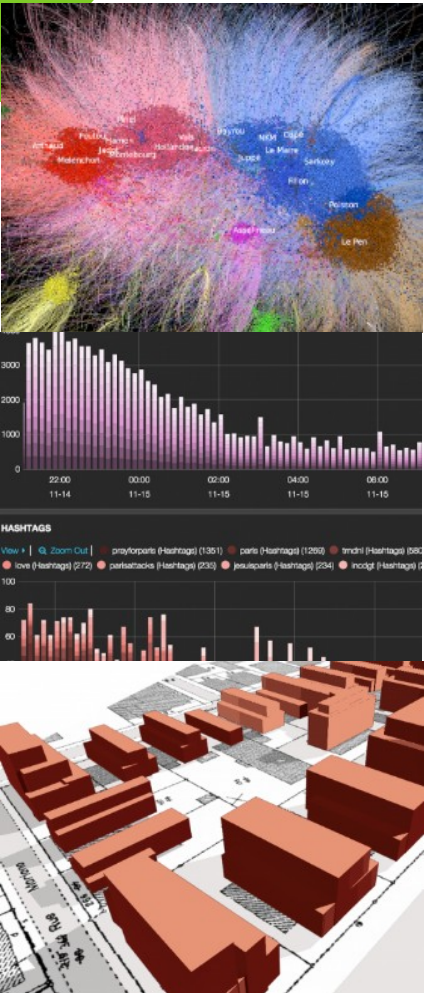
Pierre
Poutou
Hamon
Montebourg
Arthaud
Jadot
Mélenchon
Valls
Hollande
Bayrou
NKM
Copé
Le Maire
Juppé
Sarkozy
Fillon
Poisson
Le Pen
Asselineau

3000
2000
1000
0
22:00
11-14
00:00
11-15
02:00
11-15
04:00
11-15
06:00
11-15

HASHTAGS
View | Zoom Out | prayforparis (Hashtags) (1351) | paris (Hashtags) (1269) | tmdnl (Hashtags) (580 | love (Hashtags) (272) | parisattacks (Hashtags) (235) | jesuisparis (Hashtags) (234) | incdgt (Hashtags) (2
100
80
60